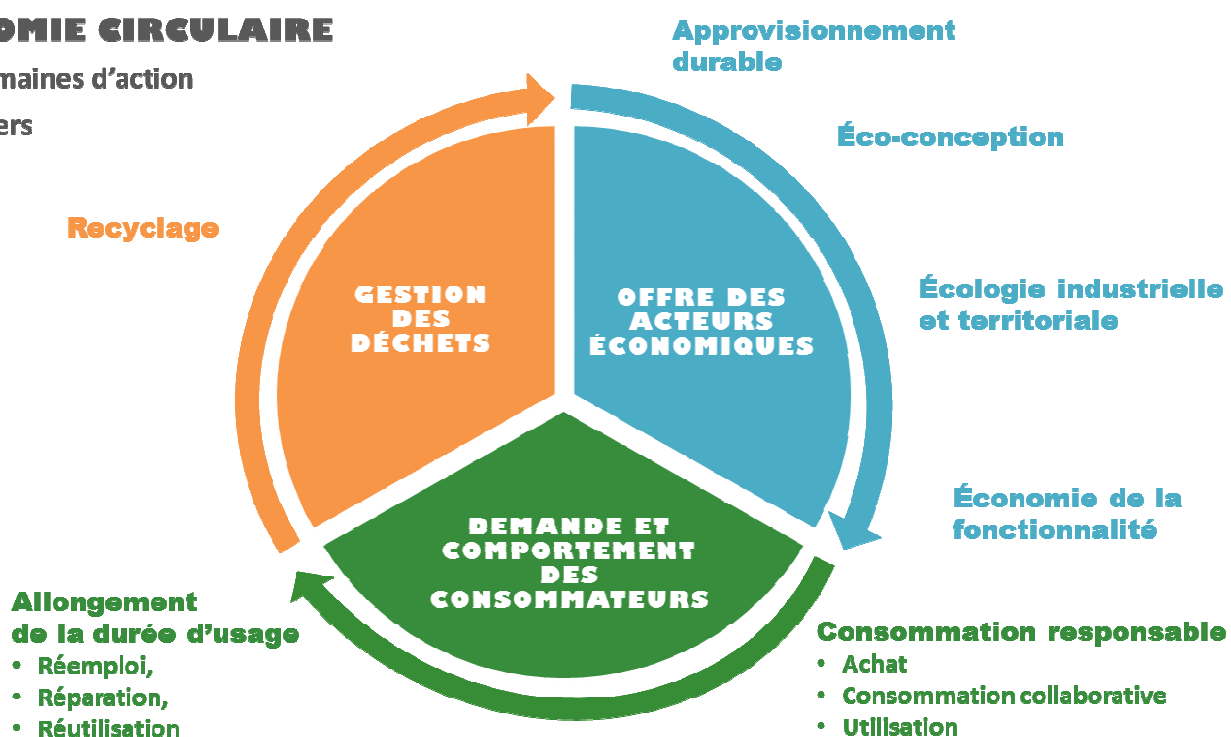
OMIE CIRCULAIRE
maines d'action
ers

Approvisionnement durable

Éco-conception

Recyclage

GESTION DES DÉCHETS

OFFRE DES ACTEURS ÉCONOMIQUES

Écologie industrielle et territoriale

Économie de la fonctionnalité

DEMANDE ET COMPORTEMENT DES CONSOMMATEURS

Allongement de la durée d'usage
• Réemploi,
• Réparation,
• Réutilisation

Consommation responsable
• Achat
• Consommation collaborative
• Utilisation